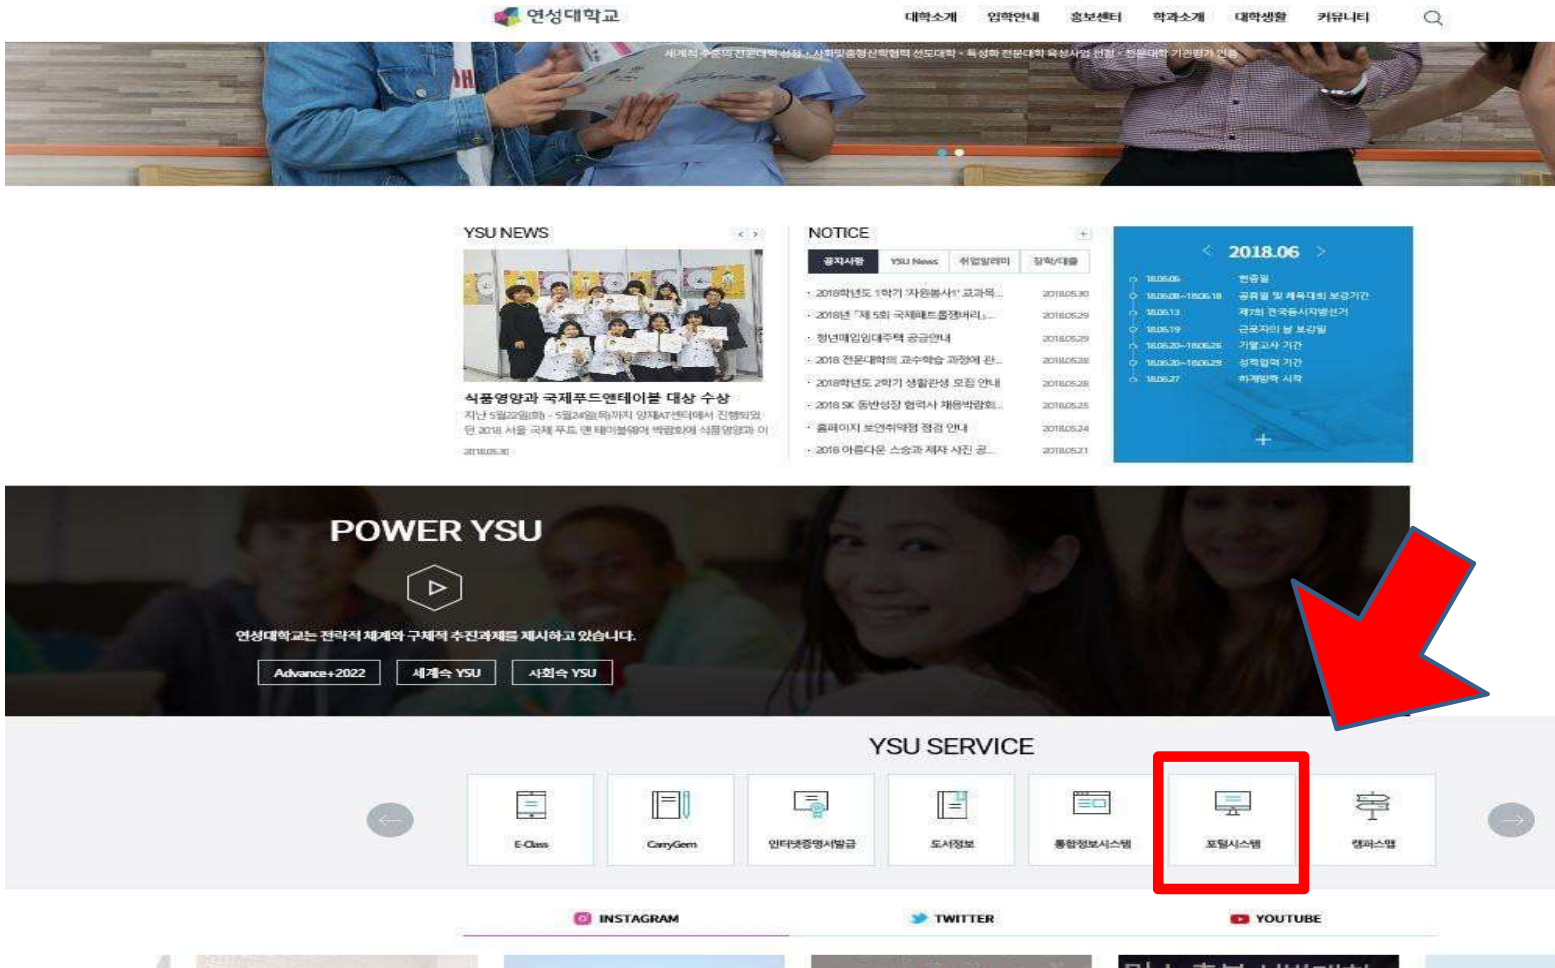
연성대학교

대학소개 입학안내 홍보센터 학과소개 대학생활 커뮤니티

세계적 수준의 전문대학 선정 · 사회맞춤형산학협력 선도대학 · 특성화 전문대학 육성사업 선정 · 전문대학 기관평가 인증

YSU NEWS

식품영양과 국제푸드앤테이블 대상 수상

지난 5월22일(화) ~ 5월24일(목)까지 양재AT센터에서 진행되었던 2018 서울 국제 푸드 앤 테이블웨어 박람회에 식품영양과 이

2018.05.30

NOTICE

공지사항 YSU News 취업알리미 장학/대출

| | |
|---|---|
| · 2018학년도 1학기 '자원봉사1' 교과목... | 2018.05.30 |
| · 2018년 「제 5회 국제패트롤챔버리」... | 2018.05.29 |
| · 청년매입임대주택 공급안내 | 2018.05.29 |
| · 2018 전문대학의 교수학습 과정에 관... | 2018.05.28 |
| · 2018학년도 2학기 생활관생 모집 안내 | 2018.05.28 |
| · 2018 SK 동반성장 협력사 채용박람회... | 2018.05.25 |
| · 홈페이지 보안취약점 점검 안내 | 2018.05.24 |
| · 2018 아름다운 스승과 제자 사진 공... | 2018.05.21 |

2018.06

| | |
|---|---|
| 18.06.06 | 현충일 |
| 18.06.08~18.06.18 | 공휴일 및 체육대회 보강기간 |
| 18.06.13 | 제7회 전국동시지방선거 |
| 18.06.19 | 근로자의 날 보강일 |
| 18.06.20~18.06.26 | 기말고사 기간 |
| 18.06.20~18.06.29 | 성적입력 기간 |
| 18.06.27 | 하계방학 시작 |

POWER YSU

연성대학교는 전략적 체계와 구체적 추진과제를 제시하고 있습니다.

Advance+2022 세계속 YSU 사회속 YSU

YSU SERVICE

E-Class CarryGem 인터넷증명서발급 도서정보 통합정보시스템 포털시스템 캠퍼스맵

INSTAGRAM TWITTER YOUTUBE